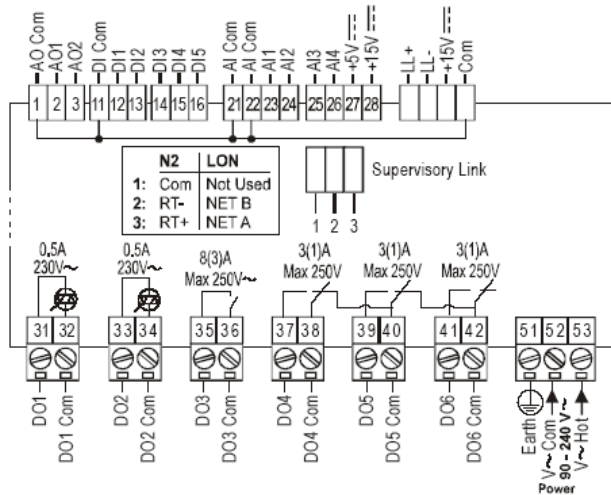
AO Com
AO1
AO2
DI Com
DI1
DI2
DI3
DI4
DI5
AI Com
AI Com
AI1
AI2
AI3
AI4
+5V ⎓
+15V ⎓
LL +
LL -
+15V ⎓
Com

1 2 3 11 12 13 14 15 16 21 22 23 24 25 26 27 28

| | N2 | LON |
|---|---|---|
| 1: | Com | Not Used |
| 2: | RT- | NET B |
| 3: | RT+ | NET A |

Supervisory Link

1 2 3

0,5A
230V~

0,5A
230V~

8(3)A
Max 250V~

3(1)A
Max 250V

3(1)A
Max 250V

3(1)A
Max 250V

31 32 33 34 35 36 37 38 39 40 41 42 51 52 53

DO1
DO1 Com
DO2
DO2 Com
DO3
DO3 Com
DO4
DO4 Com
DO5
DO5 Com
DO6
DO6 Com
Earth
V~ Com
90 - 240 V~
V~ Hot
Power